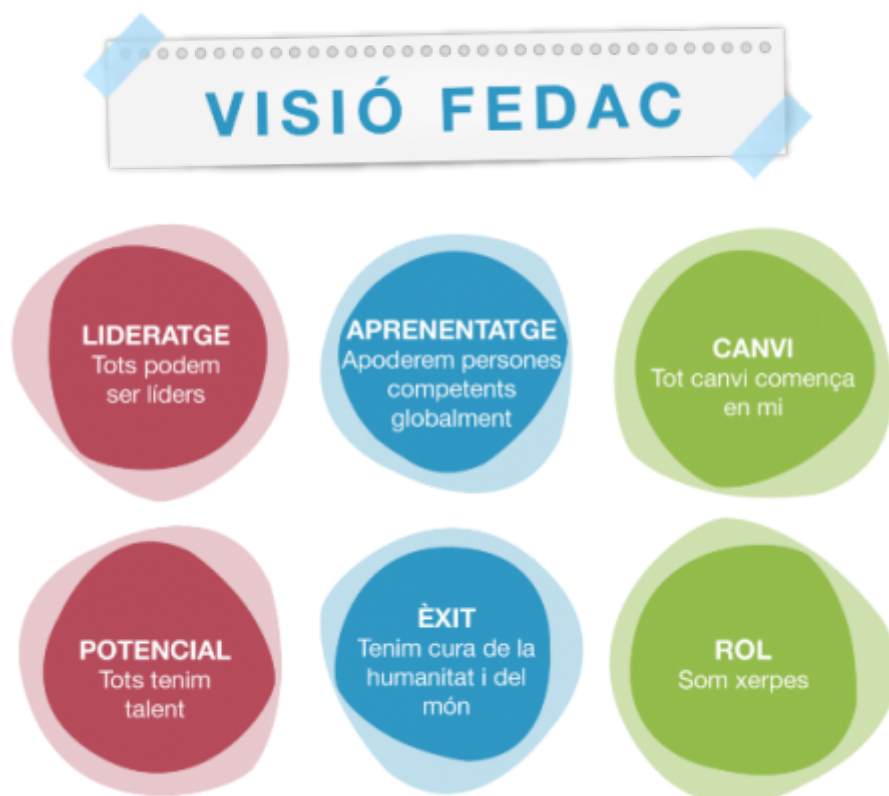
VISIÓ FEDAC

LIDERATGE
Tots podem ser líders

APRENENTATGE
Apoderem persones competents globalment

CANVI
Tot canvi comença en mi

POTENCIAL
Tots tenim talent

ÈXIT
Tenim cura de la humanitat i del món

ROL
Som xerpes